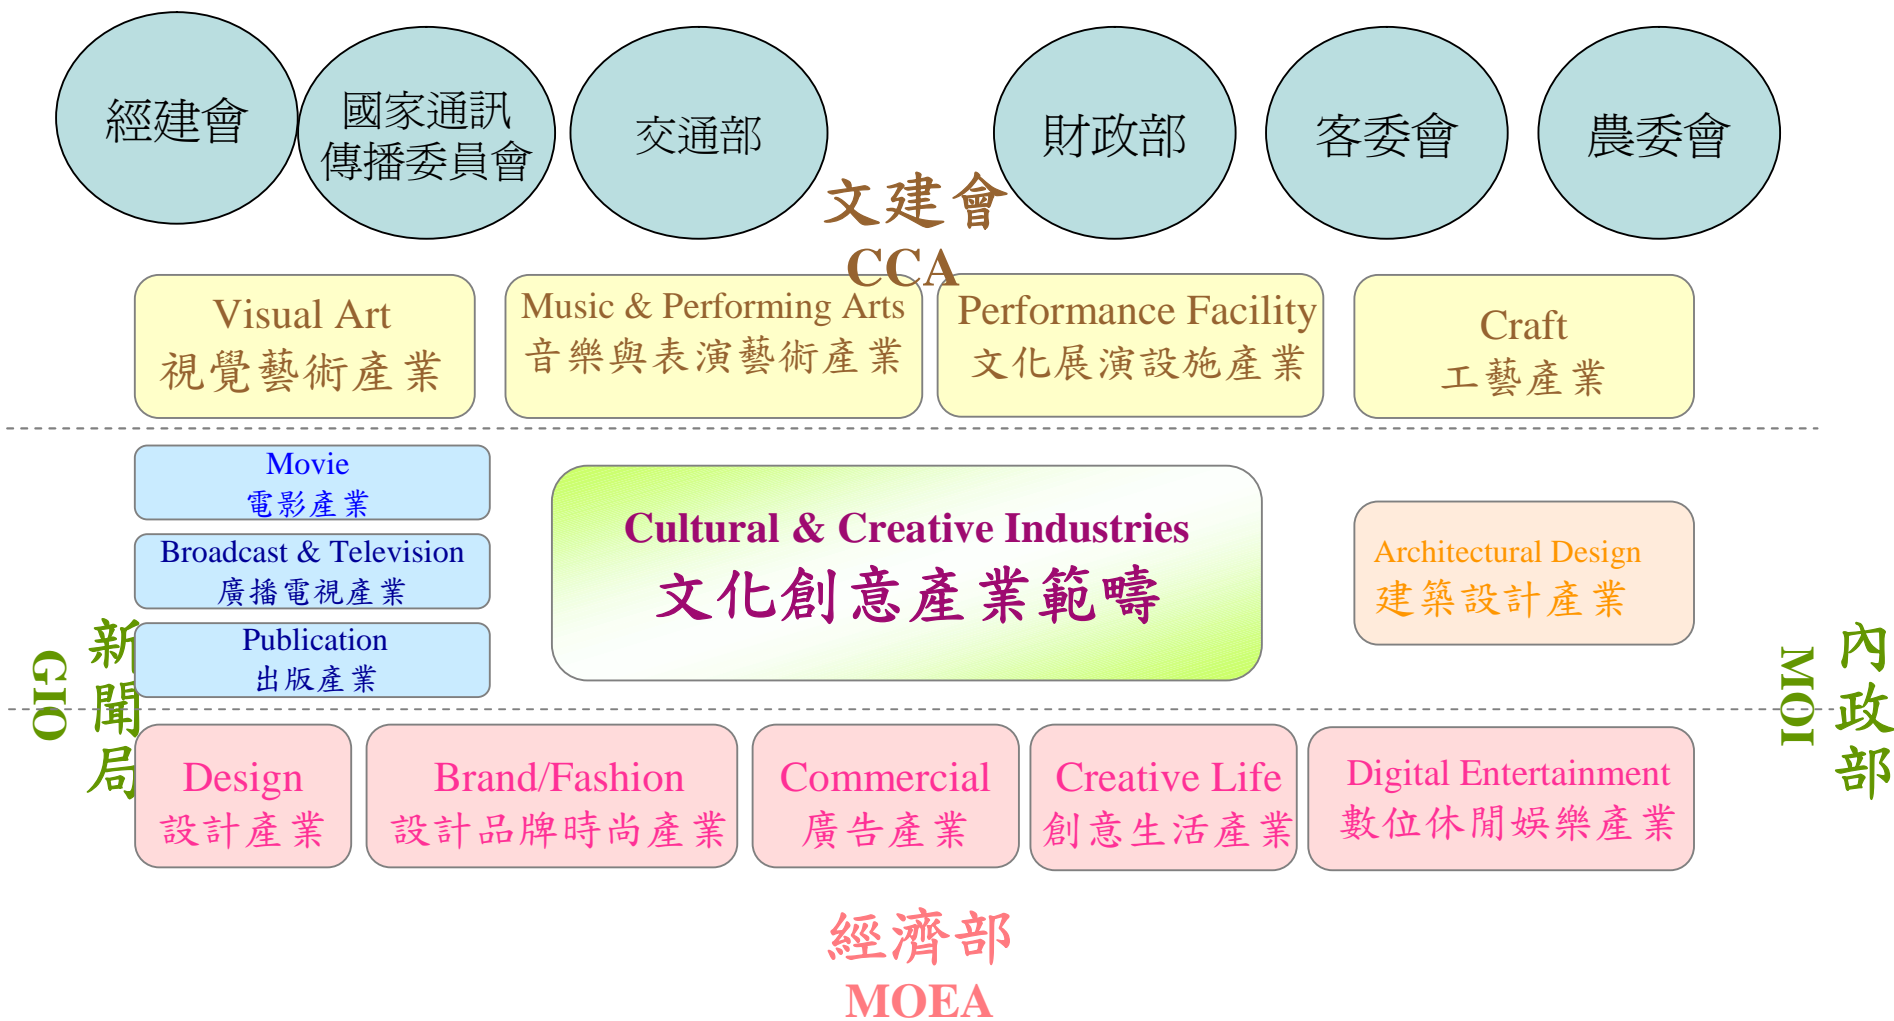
經建會

國家通訊傳播委員會

交通部

財政部

客委會

農委會

文建會
CCA

Visual Art
視覺藝術產業

Music & Performing Arts
音樂與表演藝術產業

Performance Facility
文化展演設施產業

Craft
工藝產業

Movie
電影產業

Broadcast & Television
廣播電視產業

Publication
出版產業

Cultural & Creative Industries
文化創意產業範疇

Architectural Design
建築設計產業

GIO
新聞局

MOI
內政部

Design
設計產業

Brand/Fashion
設計品牌時尚產業

Commercial
廣告產業

Creative Life
創意生活產業

Digital Entertainment
數位休閒娛樂產業

經濟部
MOEA